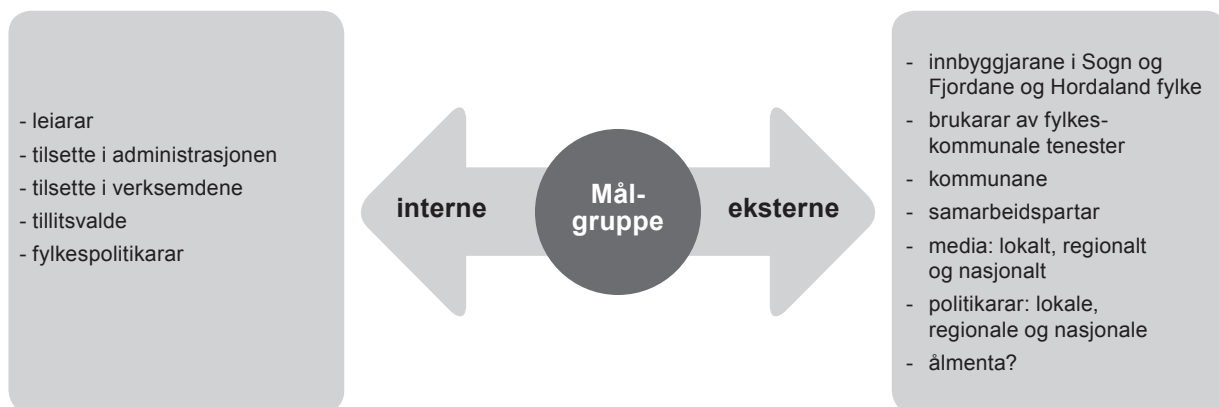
- leiarar
- tilsette i administrasjonen
- tilsette i verksemdene
- tillitsvalde
- fylkespolitikarar

interne

Mål-
gruppe

eksterne

- innbyggjarane i Sogn og Fjordane og Hordaland fylke
- brukarar av fylkeskommunale tenester
- kommunane
- samarbeidspartar
- media: lokalt, regionalt og nasjonalt
- politikarar: lokale, regionale og nasjonale
- ålmenta?